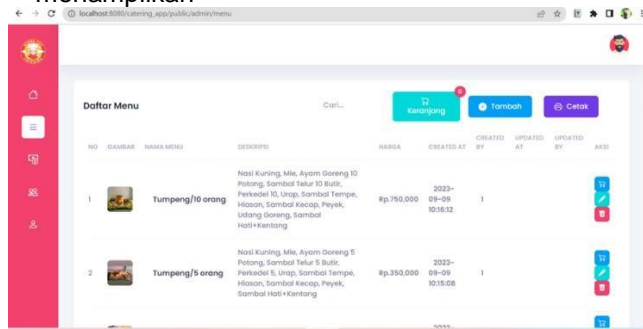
menampilkan

localhost:8080/catering_app/public/admin/menu

Daftar Menu

Cari...

0
Keranjang

Tambah

Cetak

| NO | GAMBAR | NAMA MENU | DESKRIPSI | HARGA | CREATED AT | CREATED BY | UPDATED AT | UPDATED BY | AKSI |
|---|---|---|---|---|---|---|---|---|---|
| 1 | | Tumpeng/10 orang | Nasi Kuning, Mie, Ayam Goreng 10 Potong, Sambal Telur 10 Butir, Perkedel 10, Urap, Sambal Tempe, Hiasan, Sambal Kecap, Peyek, Udang Goreng, Sambal Hati+Kentang | Rp.750,000 | 2023-09-09 10:16:12 | 1 | | | |
| 2 | | Tumpeng/5 orang | Nasi Kuning, Mie, Ayam Goreng 5 Potong, Sambal Telur 5 Butir, Perkedel 5, Urap, Sambal Tempe, Hiasan, Sambal Kecap, Peyek, Sambal Hati+Kentang | Rp.350,000 | 2023-09-09 10:15:08 | 1 | | | |
| | | | | | 2023- | | | | |